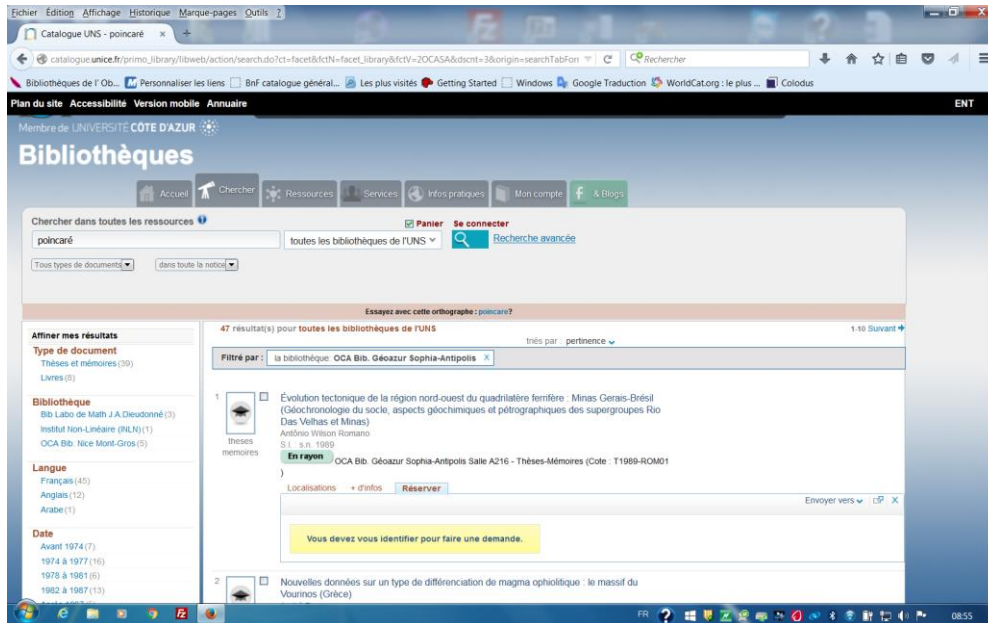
Fichier Édition Affichage Historique Marque-pages Outils ?

Catalogue UNS - poincaré ×

catalogue.unice.fr/primo_library/libweb/action/search.do?ct=facet&fctN=facet_library&fctV=2OCASA&dscnt=3&origin=searchTabForr

Rechercher

Bibliothèques de l'Ob... Personnaliser les liens BnF catalogue général... Les plus visités Getting Started Windows Google Traduction WorldCat.org : le plus ... Colodus

Plan du site Accessibilité Version mobile Annuaire

ENT

Membre de UNIVERSITÉ CÔTE D'AZUR

Bibliothèques

Accueil Chercher Ressources Services Infos pratiques Mon compte & Blogs

Chercher dans toutes les ressources

Panier Se connecter

poincaré

toutes les bibliothèques de l'UNS

Recherche avancée

Tous types de documents

dans toute la notice

Essayez avec cette orthographe : poincare?

Affiner mes résultats

47 résultat(s) pour toutes les bibliothèques de l'UNS

1-10 Suivant

triés par : pertinence

Filtré par : la bibliothèque: OCA Bib. Géoazur Sophia-Antipolis X

Type de document
Thèses et mémoires (39)
Livres (8)

Bibliothèque
Bib Labo de Math J.A.Dieudonné (3)
Institut Non-Linéaire (INLN) (1)
OCA Bib. Nice Mont-Gros (5)

Langue
Français (45)
Anglais (12)
Arabe (1)

Date
Avant 1974 (7)
1974 à 1977 (16)
1978 à 1981 (6)
1982 à 1987 (13)

1

theses memoires

Évolution tectonique de la région nord-ouest du quadrilatère ferrifère : Minas Gerais-Brésil (Géochronologie du socle, aspects géochimiques et pétrographiques des supergroupes Rio Das Velhas et Minas)
Antônio Wilson Romano
S.l. : s.n. 1989

En rayon OCA Bib. Géoazur Sophia-Antipolis Salle A216 - Thèses-Mémoires (Cote : T1989-ROM01 )

Localisations + d'infos Réserver

Envoyer vers X

Vous devez vous identifier pour faire une demande.

2

Nouvelles données sur un type de différenciation de magma ophiolitique : le massif du Vourinos (Grèce)

FR 08:55